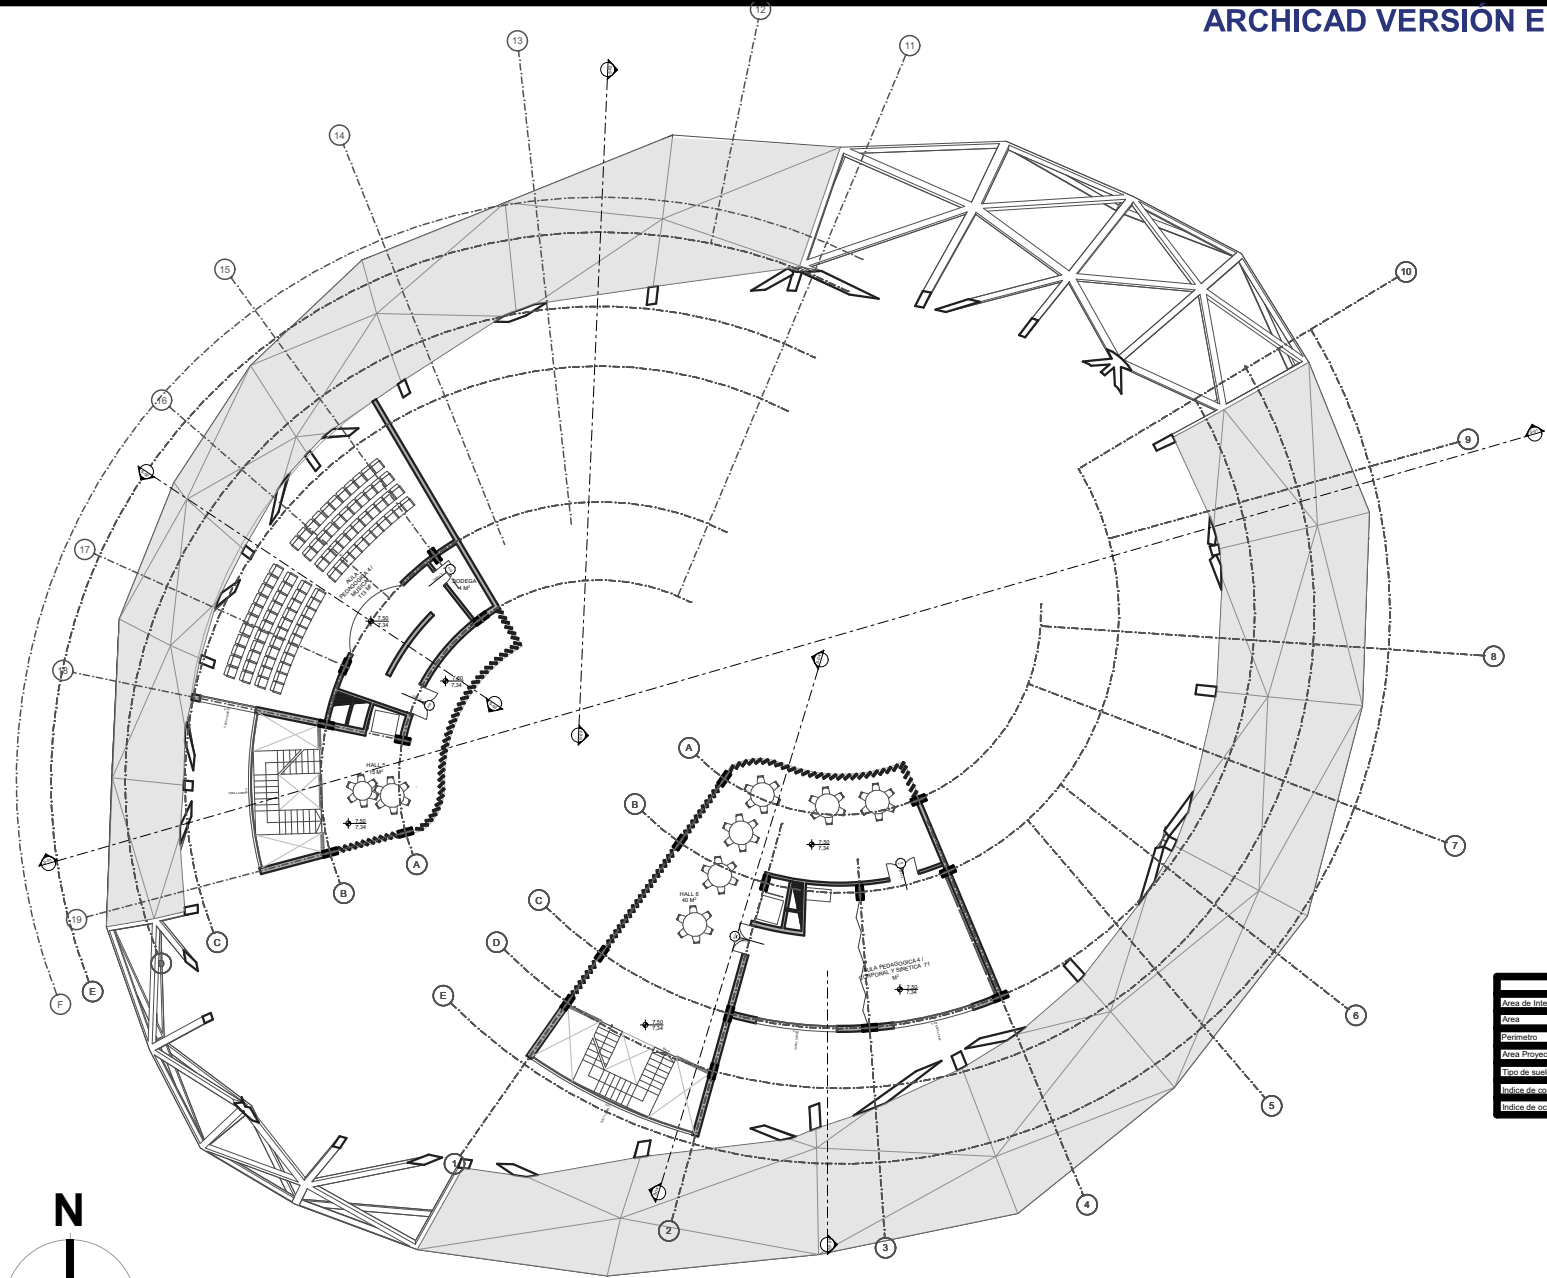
ARCHICAD VERSIÓN E

12
13
11
14
15
10
16
9
17
8
18
7
19
6
F
E
C
5
4
3
2
1

BODEGA
4 M²

AULA PEDAGOGICA 4 / MUSICAL
115 M²

7,50
7,34

HALL 5
18 M²

A
B
C
D
E

HALL 6
40 M²

AULA PEDAGOGICA 4 / CORPORAL Y SINETICA 71 M²

Area de Inte
Area
Perímetro
Area Proyec
Tipo de suel
Indice de oc
Indice de oc

N